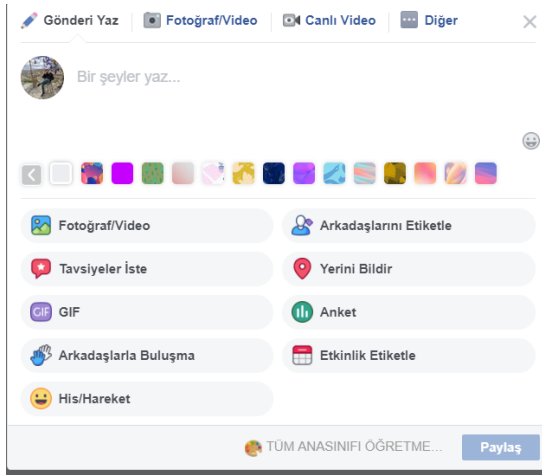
Gönderi Yaz | Fotoğraf/Video | Canlı Video | Diğer

Bir şeyler yaz...

Fotoğraf/Video
Arkadaşlarını Etiketle
Tavsiyeler İste
Yerini Bildir
GIF
Anket
Arkadaşlarla Buluşma
Etkinlik Etiketle
His/Hareket

TÜM ANASINIFI ÖĞRETME...
Paylaş